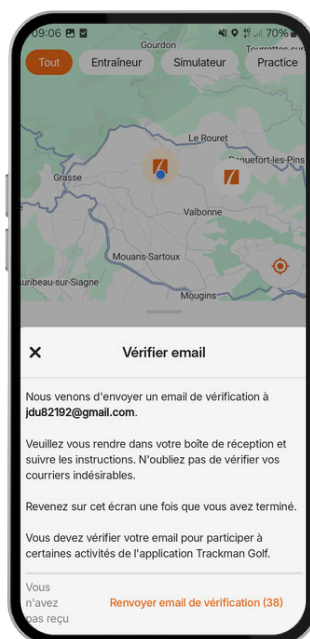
09:06
70%
Gourdon
Tourrettes-sur
Tout
Entraîneur
Simulateur
Practice
Le Rouret
Roquefort-les-Pins
Grasse
Valbonne
Mouans-Sartoux
Auribeau-sur-Siagne
Mougins

✕
Vérifier email

Nous venons d'envoyer un email de vérification à jdu82192@gmail.com.

Veuillez vous rendre dans votre boîte de réception et suivre les instructions. N'oubliez pas de vérifier vos courriers indésirables.

Revenez sur cet écran une fois que vous avez terminé.

Vous devez vérifier votre email pour participer à certaines activités de l'application Trackman Golf.

Vous n'avez pas reçu
Renvoyer email de vérification (38)